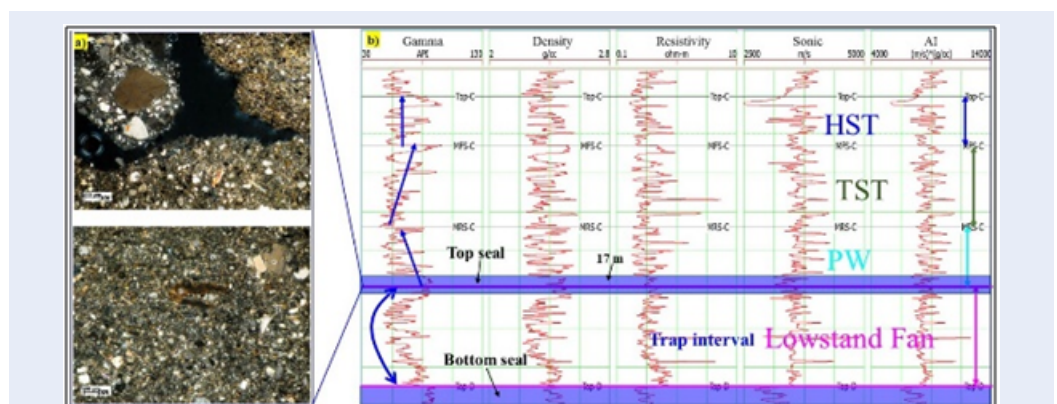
a)

b) Gamma 20 API 135 | Density 2 g/cc 2.8 | Resistivity 0.1 ohm-m 10 | Sonic 2900 m/s 5000 | AI 4000 (m/s)*(g/cc) 14000

Top-C Top-C Top-C Top-C Top-C

HST

MFS-C MFS-C MFS-C MFS-C MFS-C

TST

MRS-C MRS-C MRS-C MRS-C MRS-C

Top seal

17 m

PW

Trap interval Lowstand Fan

Bottom seal

Top-D Top-D Top-D Top-D Top-D